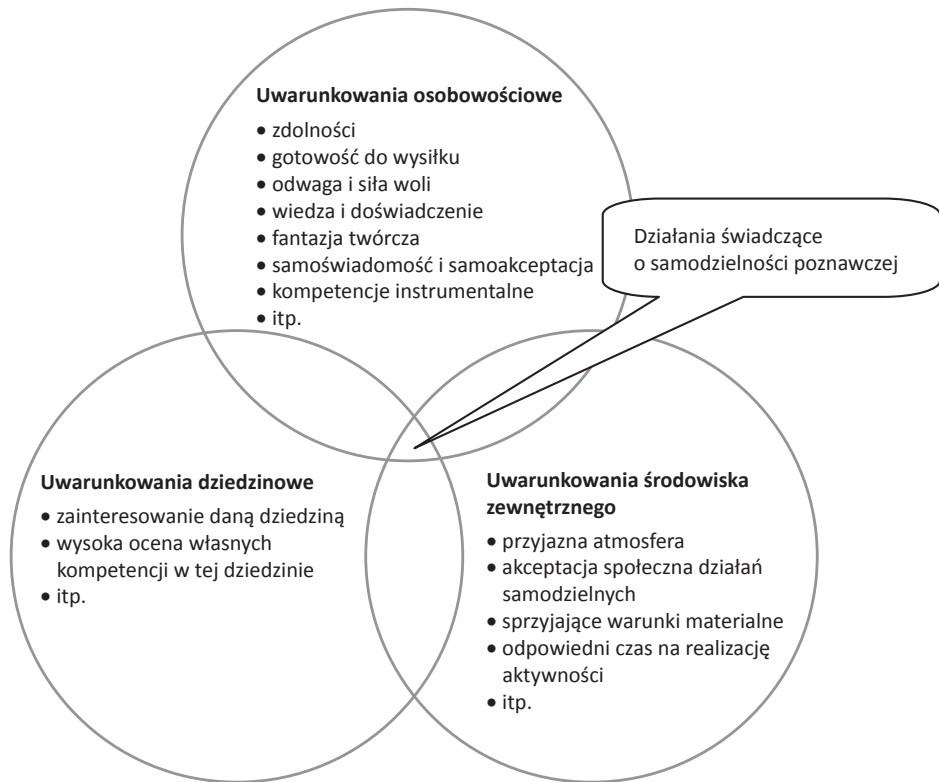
Uwarunkowania osobowościowe
• zdolności
• gotowość do wysiłku
• odwaga i siła woli
• wiedza i doświadczenie
• fantazja twórcza
• samoświadomość i samoakceptacja
• kompetencje instrumentalne
• itp.

Działania świadczące o samodzielności poznawczej

Uwarunkowania dziedzinowe
• zainteresowanie daną dziedziną
• wysoka ocena własnych kompetencji w tej dziedzinie
• itp.

Uwarunkowania środowiska zewnętrznego
• przyjazna atmosfera
• akceptacja społeczna działań samodzielnych
• sprzyjające warunki materialne
• odpowiedni czas na realizację aktywności
• itp.